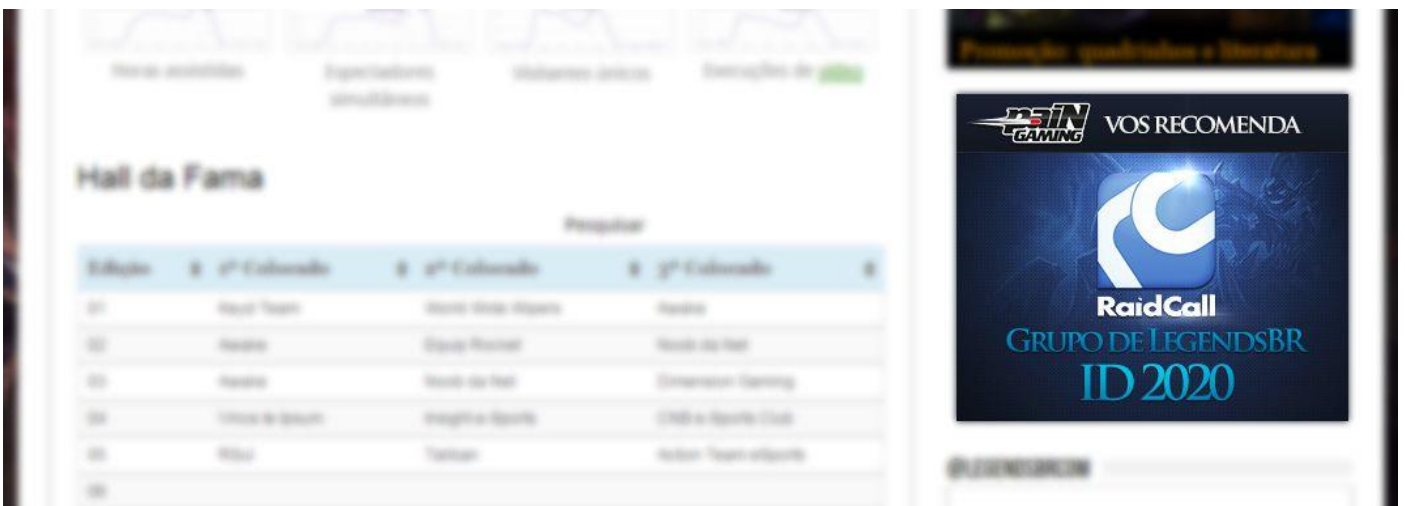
Horas assistidas

Espectadores simultâneos

Visitantes únicos

Execuções do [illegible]

Hall da Fama

Pesquisar

| Edição | 1º Colocado | 2º Colocado | 3º Colocado |
|---|---|---|---|
| 01 | Keyd Team | World Wide Wipers | Awake |
| 02 | Awake | Equip Rocnet | Noob da Net |
| 03 | Awake | Noob da Net | Dimension Gaming |
| 04 | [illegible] | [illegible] | CNB e-Sports Club |
| 05 | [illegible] | Tarisan | Action Team eSports |
| 06 | | | |

Promoção: quadrinhos e literatura

paiN GAMING VOS RECOMENDA

RaidCall

GRUPO DE LEGENDSBR

ID 2020

@LEGENDSBRCOM